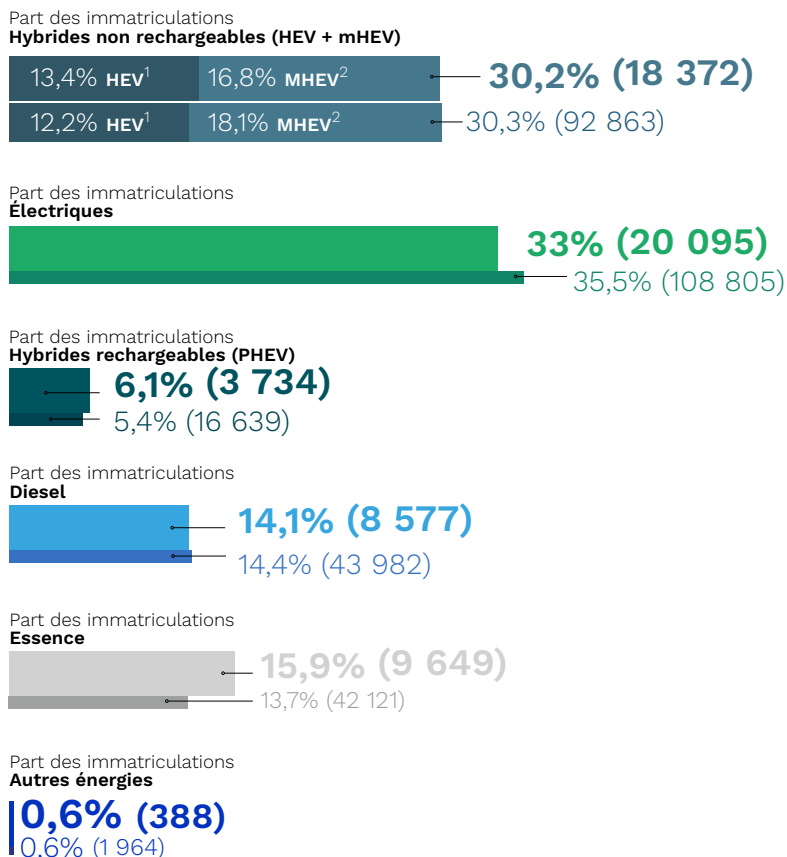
Part des immatriculations
**Hybrides non rechargeables (HEV + mHEV)**

13,4% HEV$^1$ 16,8% MHEV$^2$ 30,2% (18 372)

12,2% HEV$^1$ 18,1% MHEV$^2$ 30,3% (92 863)

Part des immatriculations
**Électriques**

33% (20 095)

35,5% (108 805)

Part des immatriculations
**Hybrides rechargeables (PHEV)**

6,1% (3 734)

5,4% (16 639)

Part des immatriculations
**Diesel**

14,1% (8 577)

14,4% (43 982)

Part des immatriculations
**Essence**

15,9% (9 649)

13,7% (42 121)

Part des immatriculations
**Autres énergies**

0,6% (388)

0,6% (1 964)